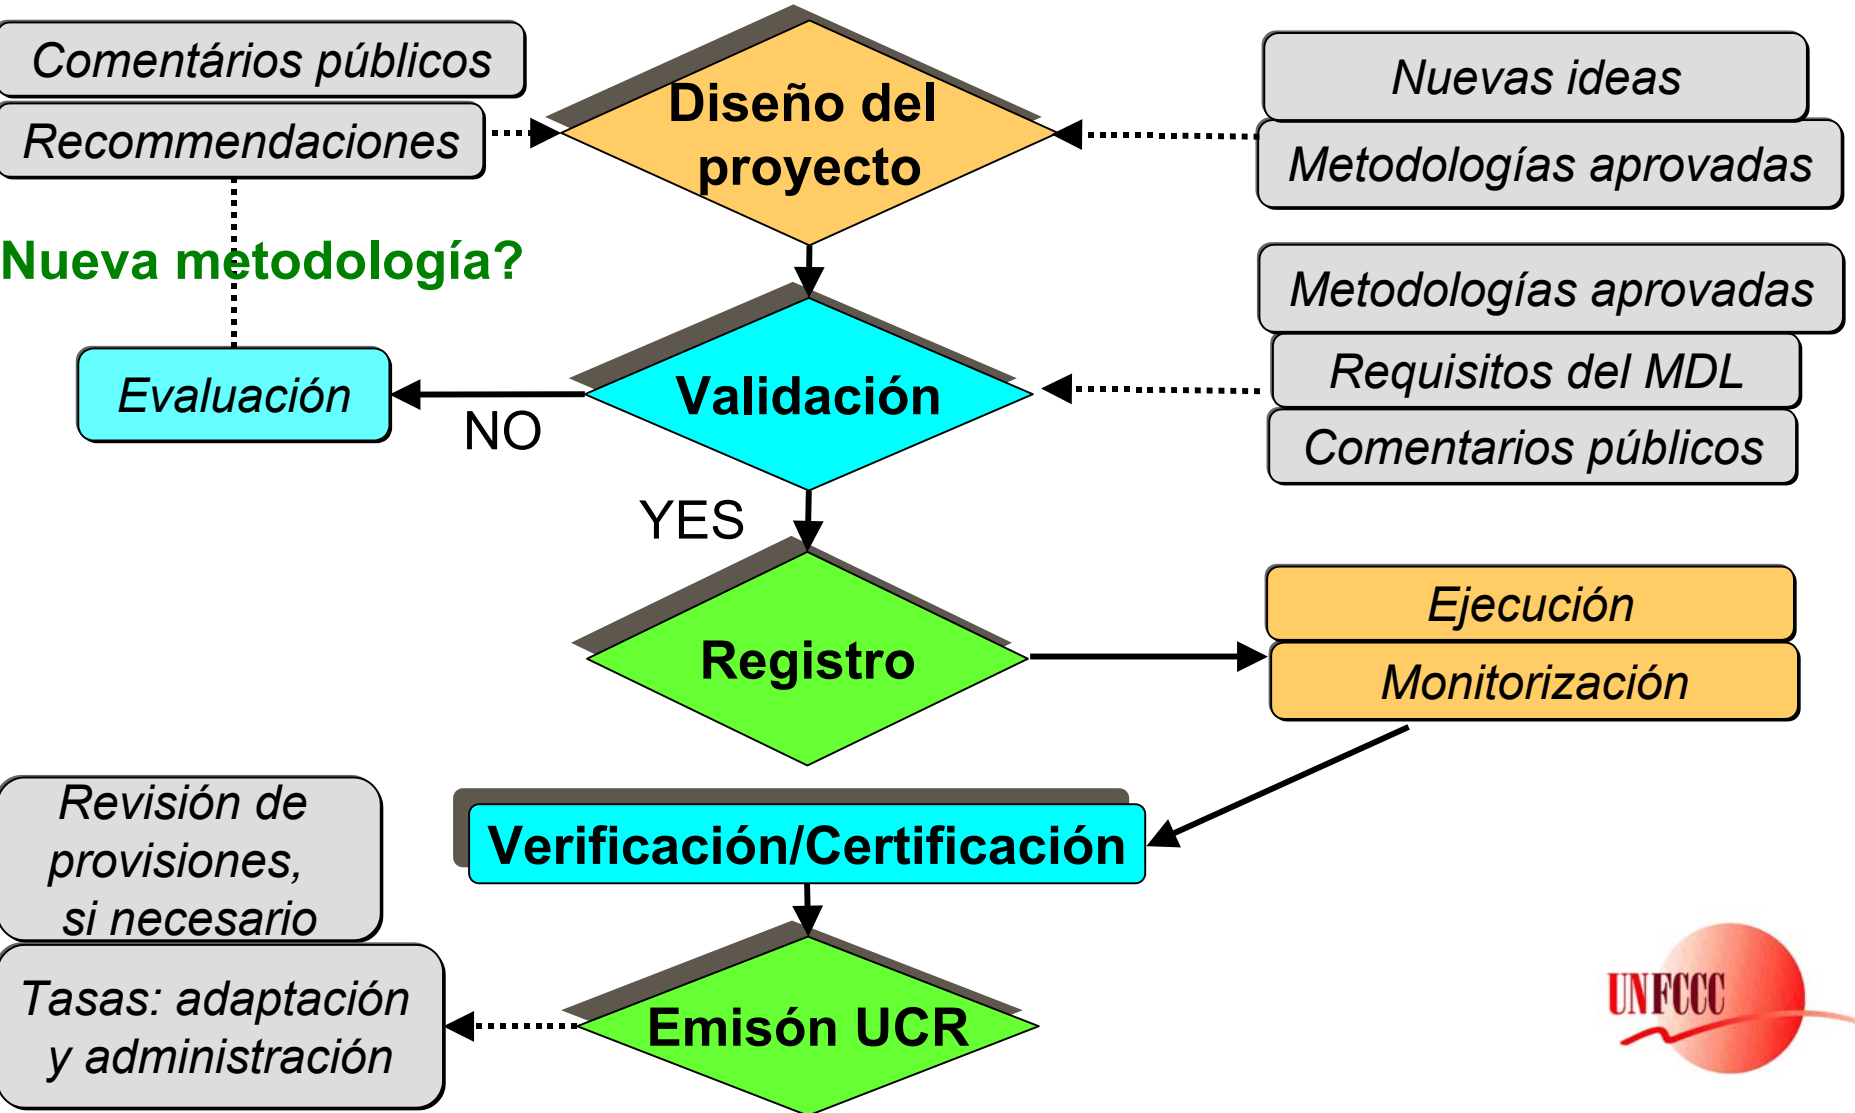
Comentários públicos
Recommendaciones

Diseño del proyecto

Nuevas ideas
Metodologías aprovadas

Nueva metodología?

Metodologías aprovadas
Requisitos del MDL
Comentarios públicos

Evaluación
NO
Validación
YES

Registro

Ejecución
Monitorización

Revisión de provisiones, si necesario

Verificación/Certificación

Tasas: adaptación y administración

Emisón UCR

UNFCCC